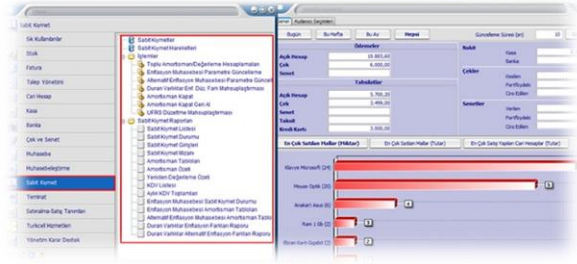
Sabit Kıymet

Sık Kullanılanlar
Stok
Fatura
Talep Yönetimi
Cari Hesap
Kasa
Banka
Çek ve Senet
Muhasebe
Muhasebeleştirme
Sabit Kıymet
Teminat
Satınalma-Satış Tanımları
Türkcell Hizmetleri
Yönetim Karar Destek

SabitKıymetler
SabitKıymet Hareketleri
İşlemler
Toplu Amortisman/Değerleme Hesaplamaları
Enflasyon Muhasebesi Parametre Güncelleme
Alternatif Enflasyon Muhasebesi Parametre Güncell
Duran Varlıklar Enf. Düz. Fark Muhasebeleştirmesi
Amortisman Kapat
Amortisman Kapat Geri Al
UFRS Düzeltme Muhasebeleştirmesi
SabitKıymet Raporları
SabitKıymet Listesi
SabitKıymet Durumu
SabitKıymet Girişleri
SabitKıymet Bilgisi
Amortisman Tabloları
Amortisman Özeti
Yeniden Değerleme Özeti
KDV Listesi
Aylık KDV Toplamları
Enflasyon Muhasebesi Sabit Kıymet Durumu
Enflasyon Muhasebesi Amortisman Tabloları
Alternatif Enflasyon Muhasebesi Amortisman Tablo
Duran Varlıklar Enflasyon Farkları Raporu
Duran Varlıklar Alternatif Enflasyon Farkları Raporu

Kullanıcı Seçimleri
Bugün | Bu Hafta | Bu Ay | Hepsi | Güncelleme Süresi (sn) | 10

Ödemeler
Açık Hesap | 10.803,60
Çek | 6.000,00
Senet

Tahsilatlar
Açık Hesap | 5.700,00
Çek | 2.490,00
Senet
Taksit
Kredi Kartı | 3.000,00

Nakit
Kasa
Banka

Çekler
Kesilen
Portföyde
Ciro Edilen

Senetler
Verilen
Portföyde
Ciro Edilen

En Çok Satılan Mallar (Miktar) | En Çok Satılan Mallar (Tutar) | En Çok Satış Yapılan Cari Hesaplar (Tutar)

Klavye Microsoft (24)
Mouse Optik (20)
Anakart Asus (6)
Ram 1 Gb (2)
Ekran Kartı Gigabit (2)